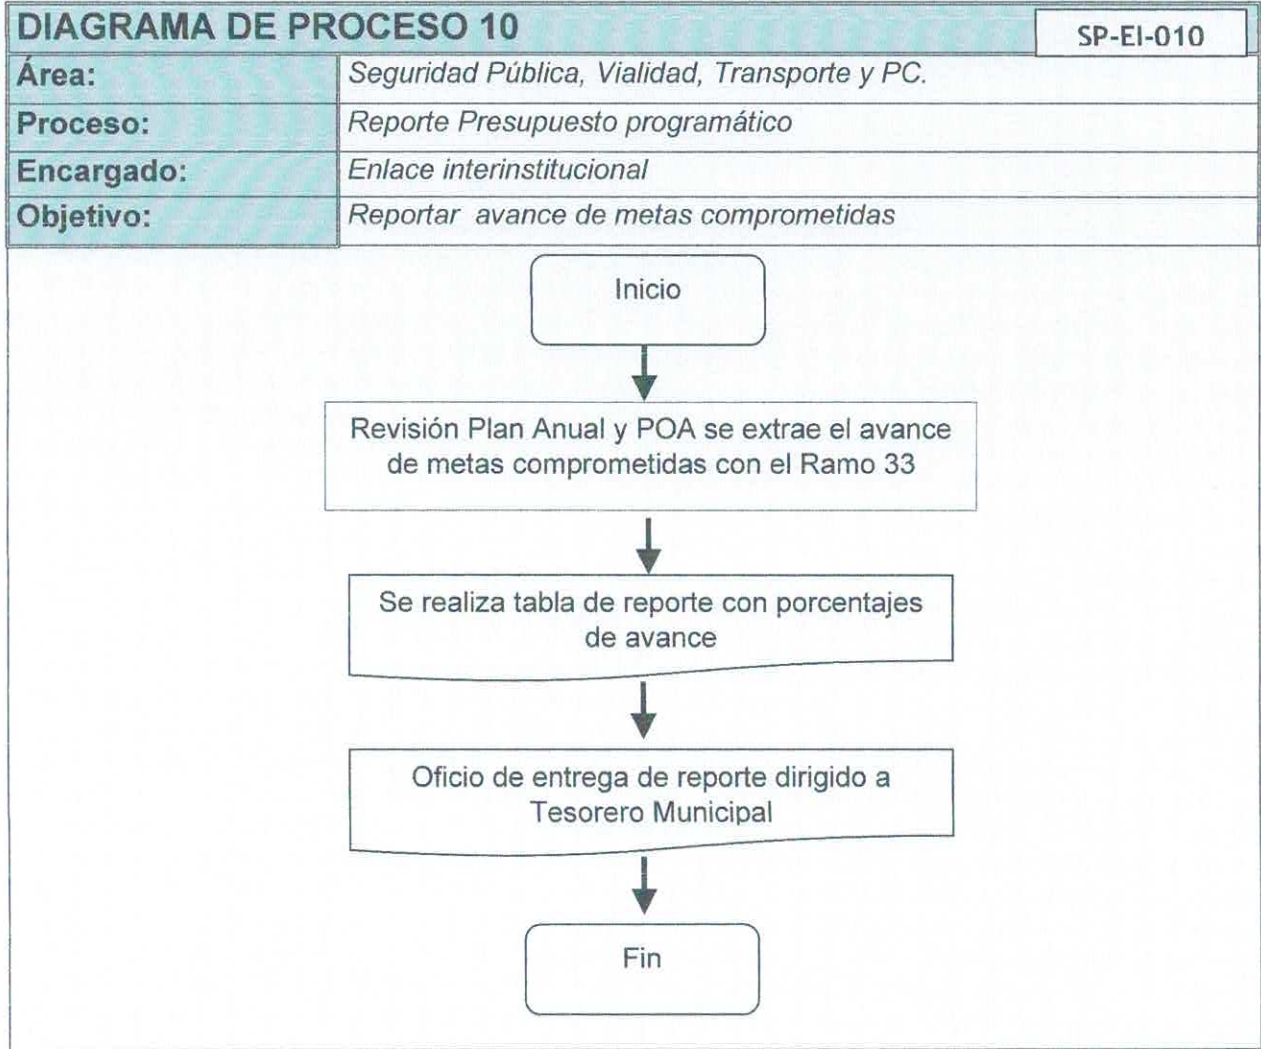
DIAGRAMA DE PROCESO 10 | SP-EI-010

| Área: | Seguridad Pública, Vialidad, Transporte y PC. |
|---|---|
| Proceso: | Reporte Presupuesto programático |
| Encargado: | Enlace interinstitucional |
| Objetivo: | Reportar avance de metas comprometidas |

Inicio

Revisión Plan Anual y POA se extrae el avance de metas comprometidas con el Ramo 33

Se realiza tabla de reporte con porcentajes de avance

Oficio de entrega de reporte dirigido a Tesorero Municipal

Fin